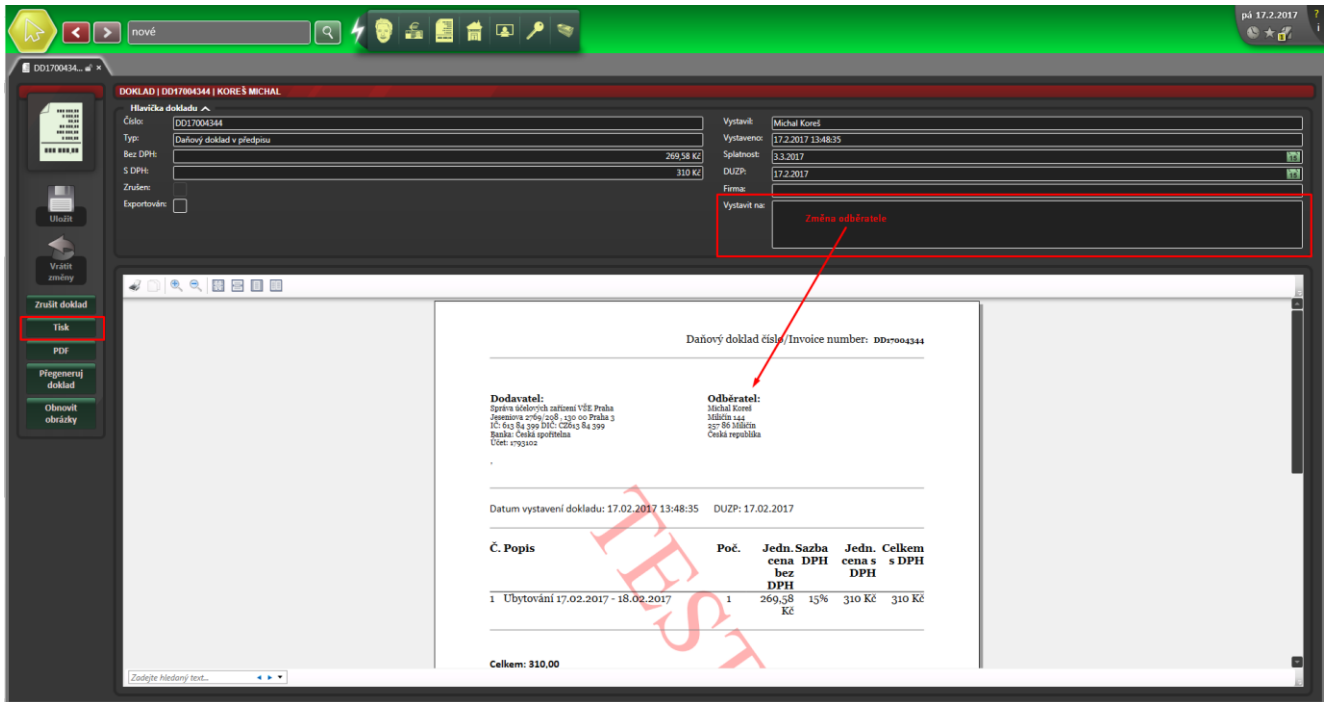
nové

pá 17.2.2017

DD17004434...

DOKLAD | DD17004344 | KOREŠ MICHAL

Hlavička dokladu

Číslo: DD17004344
Typ: Daňový doklad v předpisu
Bez DPH: 269,58 Kč
S DPH: 310 Kč
Zrušen:
Exportován:

Vystavil: Michal Koreš
Vystaveno: 17.2.2017 13:48:35
Splatnost: 3.3.2017
DUZP: 17.2.2017
Firma:
Vystavit na:

Změna odběratele

Uložit
Vrátit změny
Zrušit doklad
Tisk
PDF
Přegeneruj doklad
Obnovit obrázky

Daňový doklad číslo/Invoice number: DD17004344

Dodavatel:
Správa účelových zařízení VŠE Praha
Jeseniova 2769/208 , 130 00 Praha 3
IČ: 613 84 399 DIČ: CZ613 84 399
Banka: Česká spořitelna
Účet: 1793102

Odběratel:
Michal Koreš
Milíčin 144
257 86 Milíčin
Česká republika

Datum vystavení dokladu: 17.02.2017 13:48:35 DUZP: 17.02.2017

| Č. | Popis | Poč. | Jedn. cena bez DPH | Sazba DPH | Jedn. cena s DPH | Celkem s DPH |
|---|---|---|---|---|---|---|
| 1 | Ubytování 17.02.2017 - 18.02.2017 | 1 | 269,58 Kč | 15% | 310 Kč | 310 Kč |

TEST

Celkem: 310,00

Zadejte hledaný text...